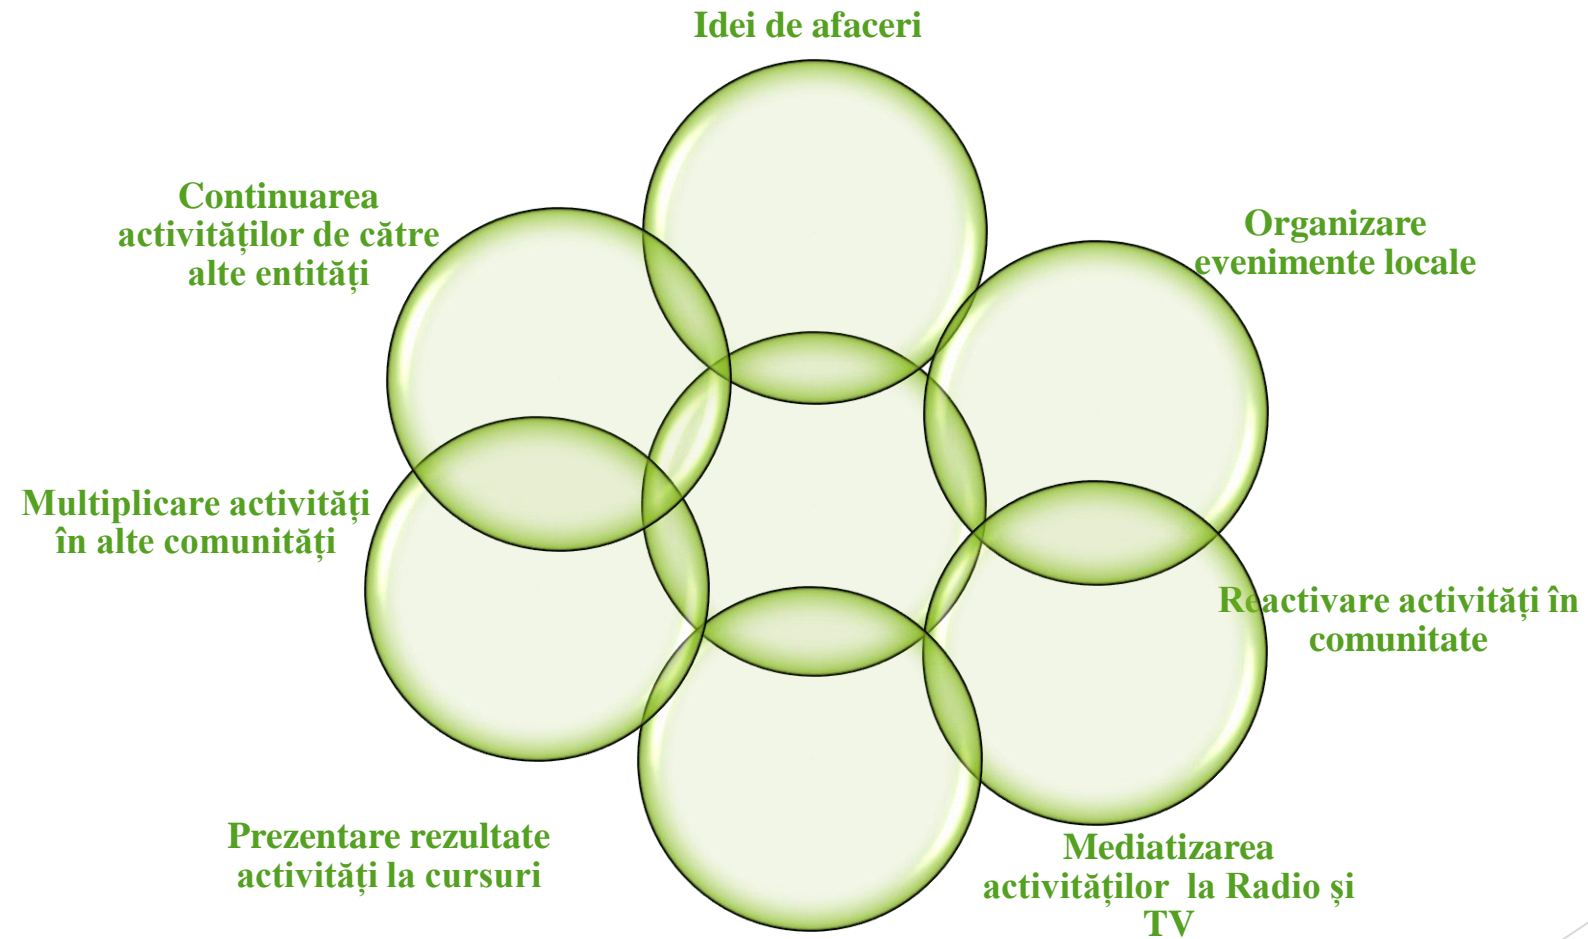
Idei de afaceri

Organizare evenimente locale

Reactivare activități în comunitate

Mediatizarea activităților la Radio și TV

Prezentare rezultate activități la cursuri

Multiplicare activități în alte comunități

Continuarea activităților de către alte entități